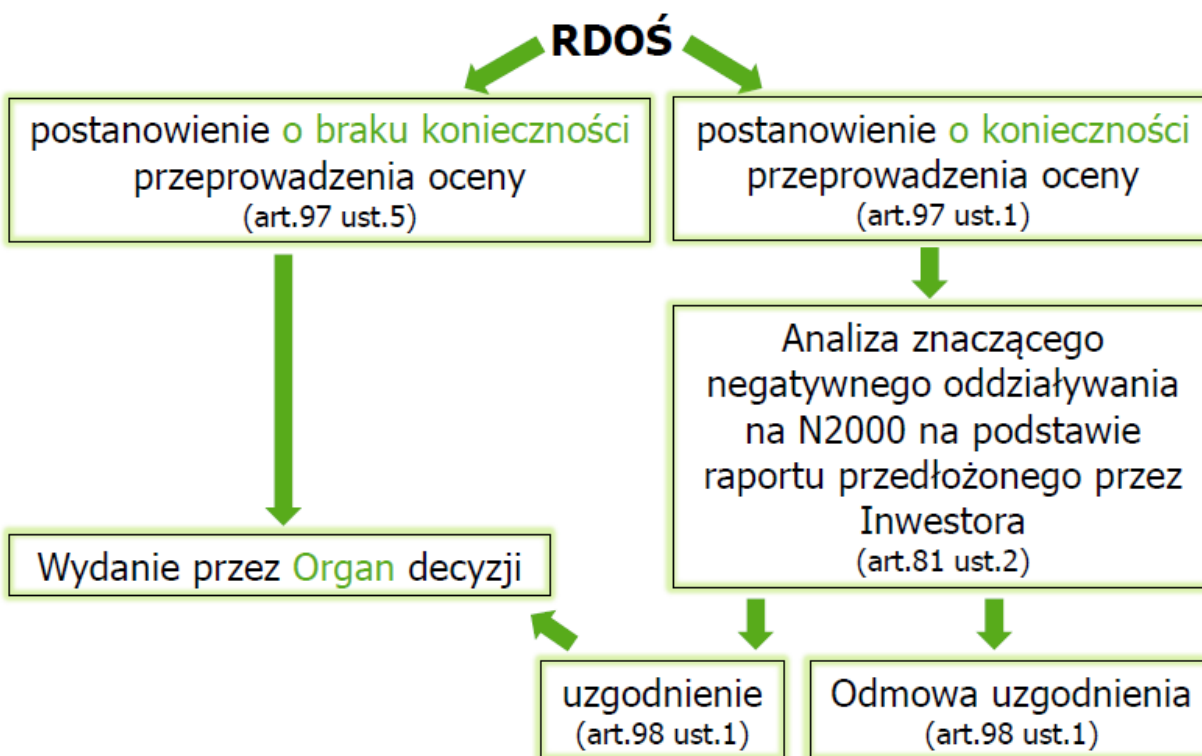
RDOŚ

postanowienie o braku konieczności przeprowadzenia oceny
(art.97 ust.5)

postanowienie o konieczności przeprowadzenia oceny
(art.97 ust.1)

Analiza znaczącego negatywnego oddziaływania na N2000 na podstawie raportu przedłożonego przez Inwestora
(art.81 ust.2)

Wydanie przez Organ decyzji

uzgodnienie
(art.98 ust.1)

Odmowa uzgodnienia
(art.98 ust.1)